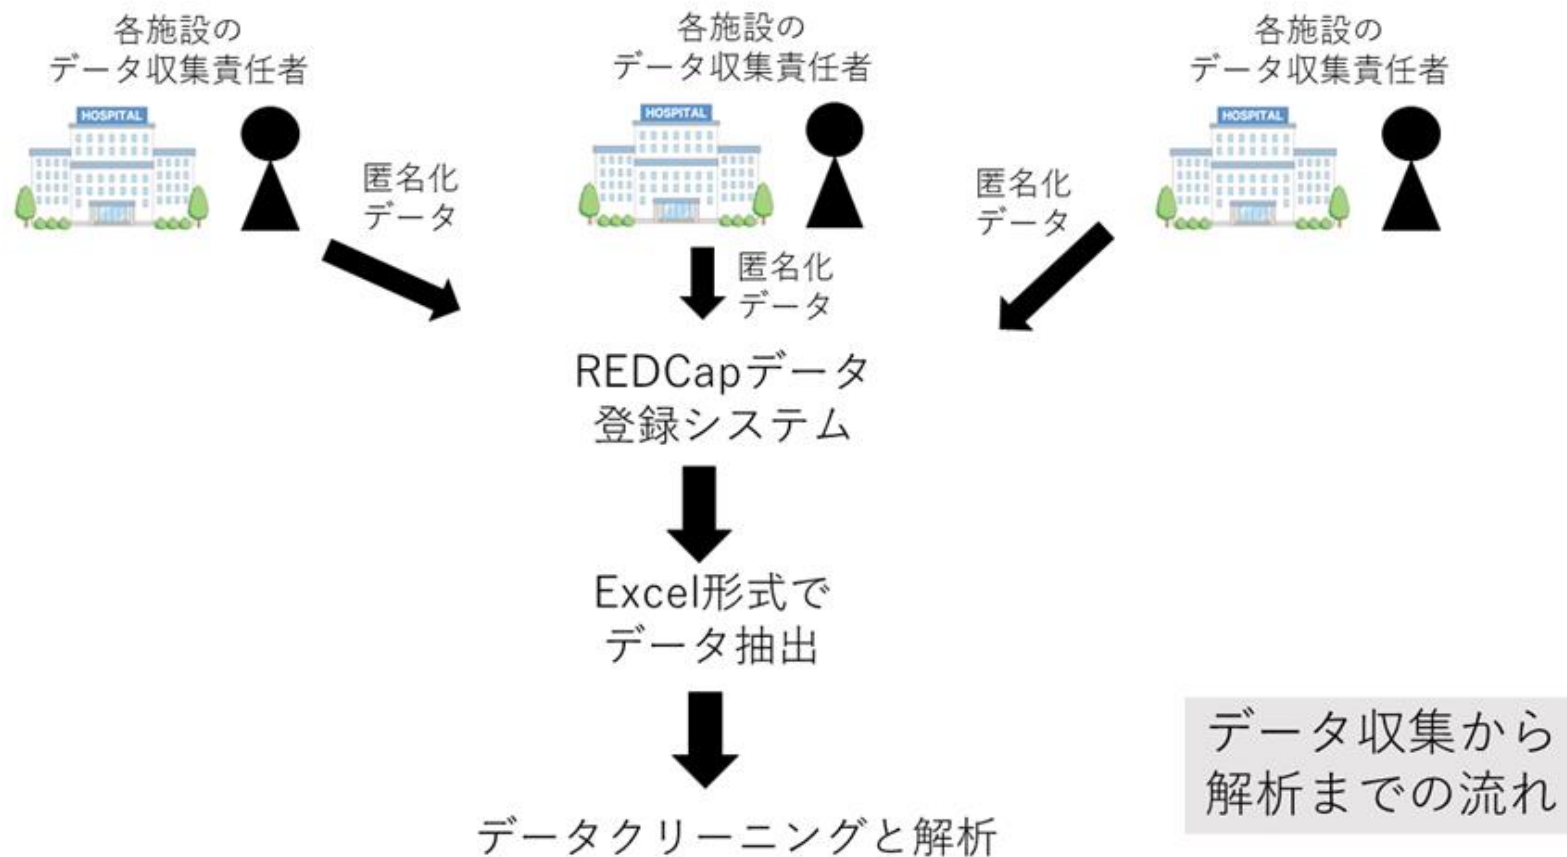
各施設の
データ収集責任者

各施設の
データ収集責任者

各施設の
データ収集責任者

HOSPITAL

HOSPITAL

HOSPITAL

匿名化
データ

匿名化
データ

匿名化
データ

REDCapデータ
登録システム

Excel形式で
データ抽出

データクリーニングと解析

データ収集から
解析までの流れ